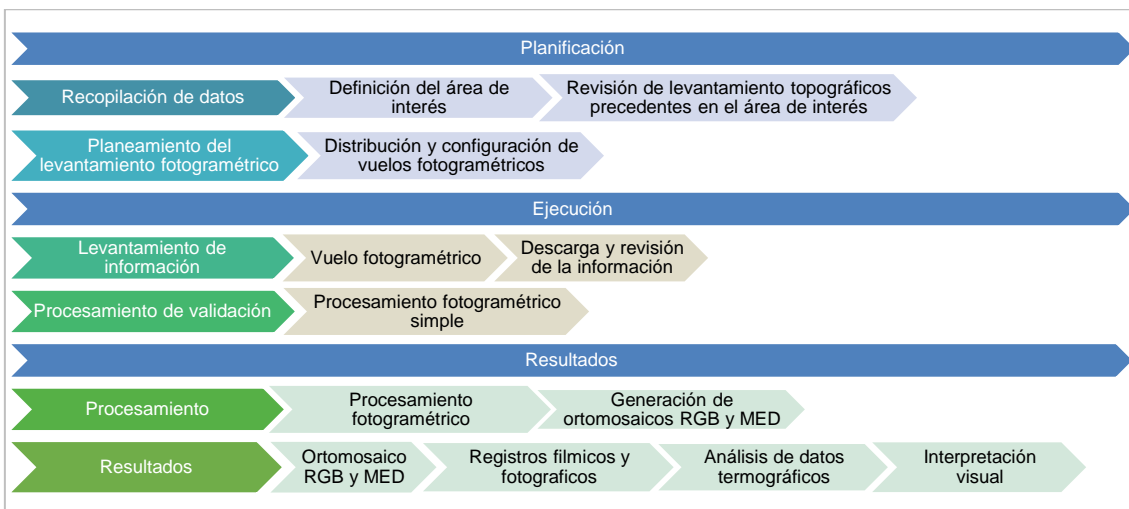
Planificación

Recopilación de datos

Definición del área de interés

Revisión de levantamiento topográficos precedentes en el área de interés

Planeamiento del levantamiento fotogramétrico

Distribución y configuración de vuelos fotogramétricos

Ejecución

Levantamiento de información

Vuelo fotogramétrico

Descarga y revisión de la información

Procesamiento de validación

Procesamiento fotogramétrico simple

Resultados

Procesamiento

Procesamiento fotogramétrico

Generación de ortomosaicos RGB y MED

Resultados

Ortomosaico RGB y MED

Registros filmicos y fotograficos

Análisis de datos termográficos

Interpretación visual